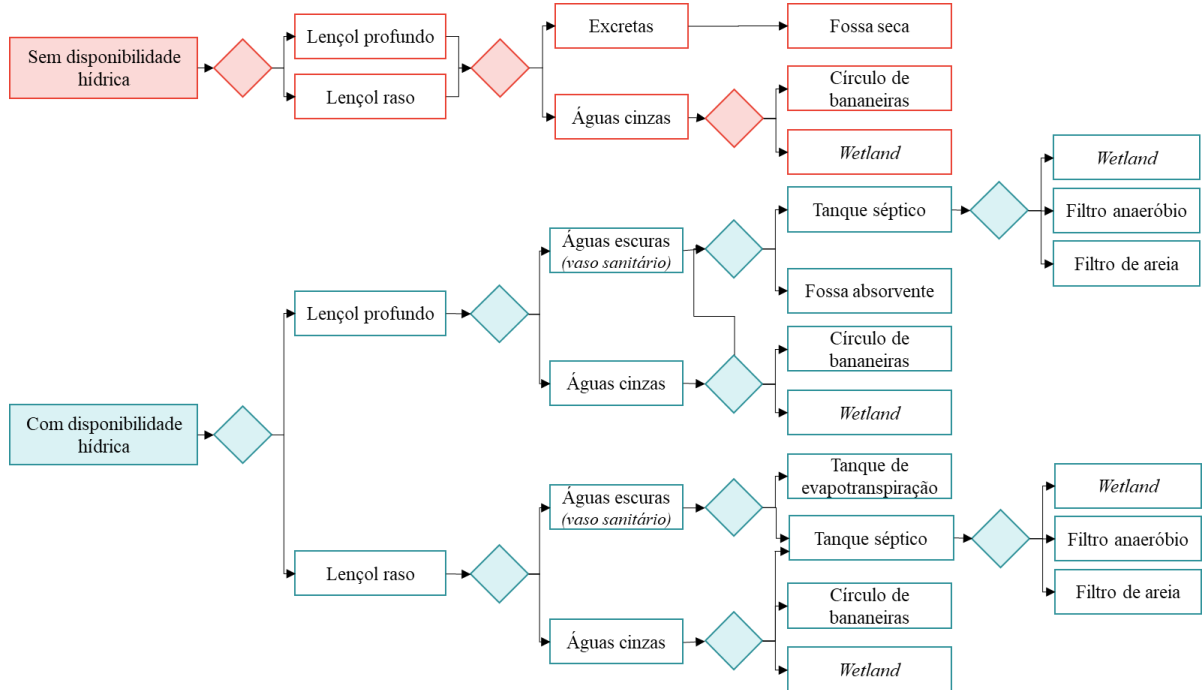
Sem disponibilidade hídrica

Lençol profundo

Lençol raso

Excretas

Águas cinzas

Fossa seca

Círculo de bananeiras

*Wetland*

Com disponibilidade hídrica

Lençol profundo

Águas escuras (*vaso sanitário*)

Tanque séptico

*Wetland*

Filtro anaeróbio

Filtro de areia

Fossa absorvente

Águas cinzas

Círculo de bananeiras

*Wetland*

Lençol raso

Águas escuras (*vaso sanitário*)

Tanque de evapotranspiração

Tanque séptico

*Wetland*

Filtro anaeróbio

Filtro de areia

Águas cinzas

Círculo de bananeiras

*Wetland*